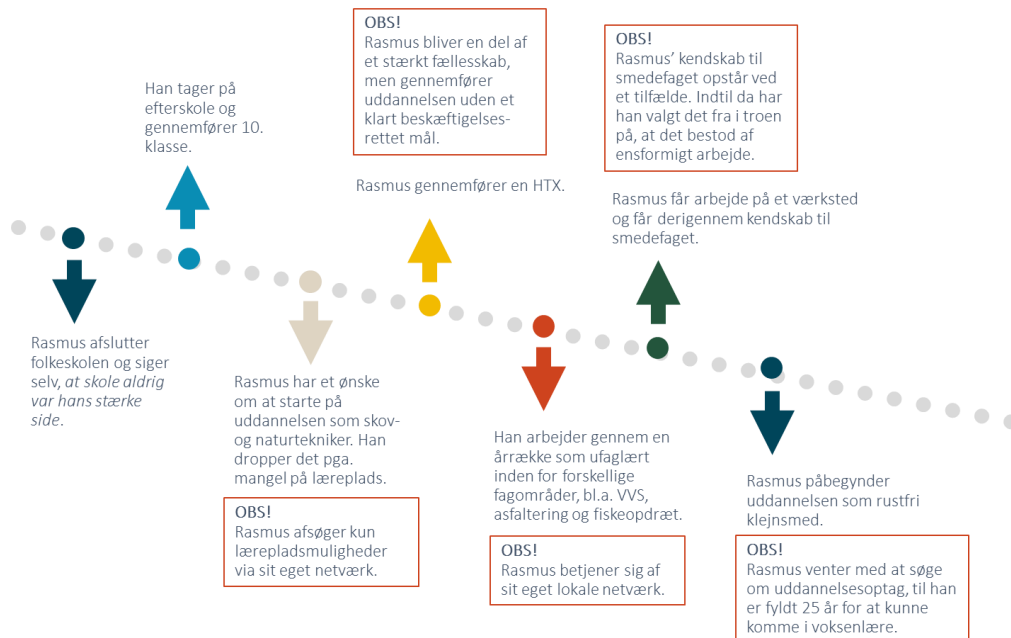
Rasmus afslutter folkeskolen og siger selv, *at skole aldrig var hans stærke side*.

Han tager på efterskole og gennemfører 10. klasse.

Rasmus har et ønske om at starte på uddannelsen som skov- og naturtekniker. Han dropper det pga. mangel på læreplads.

OBS!
Rasmus afsøger kun lærepladsmuligheder via sit eget netværk.

OBS!
Rasmus bliver en del af et stærkt fællesskab, men gennemfører uddannelsen uden et klart beskæftigelses-rettet mål.

Rasmus gennemfører en HTX.

Han arbejder gennem en årrække som ufaglært inden for forskellige fagområder, bl.a. VVS, asfaltering og fiskeopdræt.

OBS!
Rasmus betjener sig af sit eget lokale netværk.

OBS!
Rasmus' kendskab til smedefaget opstår ved et tilfælde. Indtil da har han valgt det fra i troen på, at det bestod af ensformigt arbejde.

Rasmus får arbejde på et værksted og får derigennem kendskab til smedefaget.

Rasmus påbegynder uddannelsen som rustfri klejnsmed.

OBS!
Rasmus venter med at søge om uddannelsesoptag, til han er fyldt 25 år for at kunne komme i voksenlære.